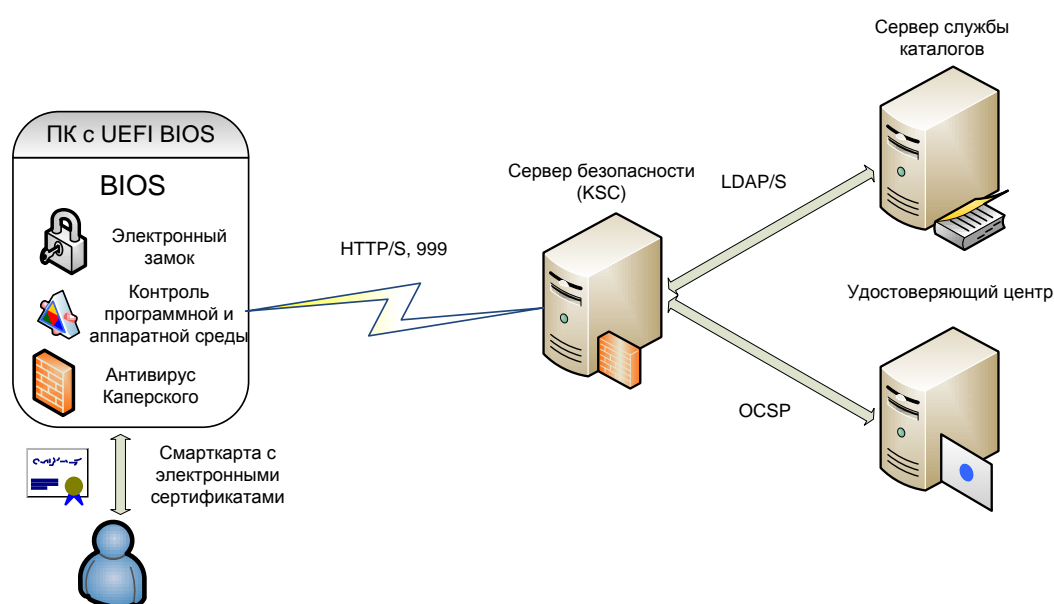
ПК с UEFI BIOS

BIOS

Электронный замок

Контроль программной и аппаратной среды

Антивирус Касперского

Смарткарта с электронными сертификатами

HTTP/S, 999

Сервер безопасности (KSC)

LDAP/S

OCSP

Сервер службы каталогов

Удостоверяющий центр